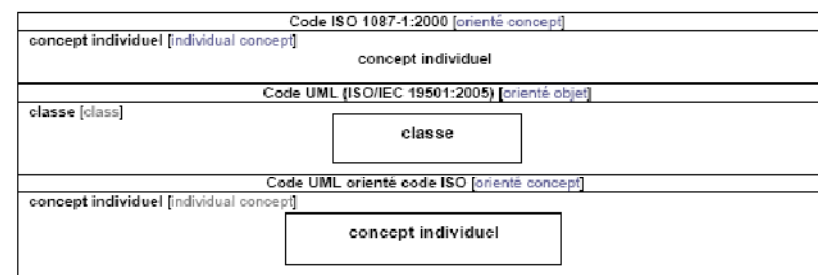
Code ISO 1087-1:2000 [orienté concept]

concept individuel [individual concept]

concept individuel

Code UML (ISO/IEC 19501:2005) [orienté objet]

classe [class]

classe

Code UML orienté code ISO [orienté concept]

concept individuel [individual concept]

concept individuel